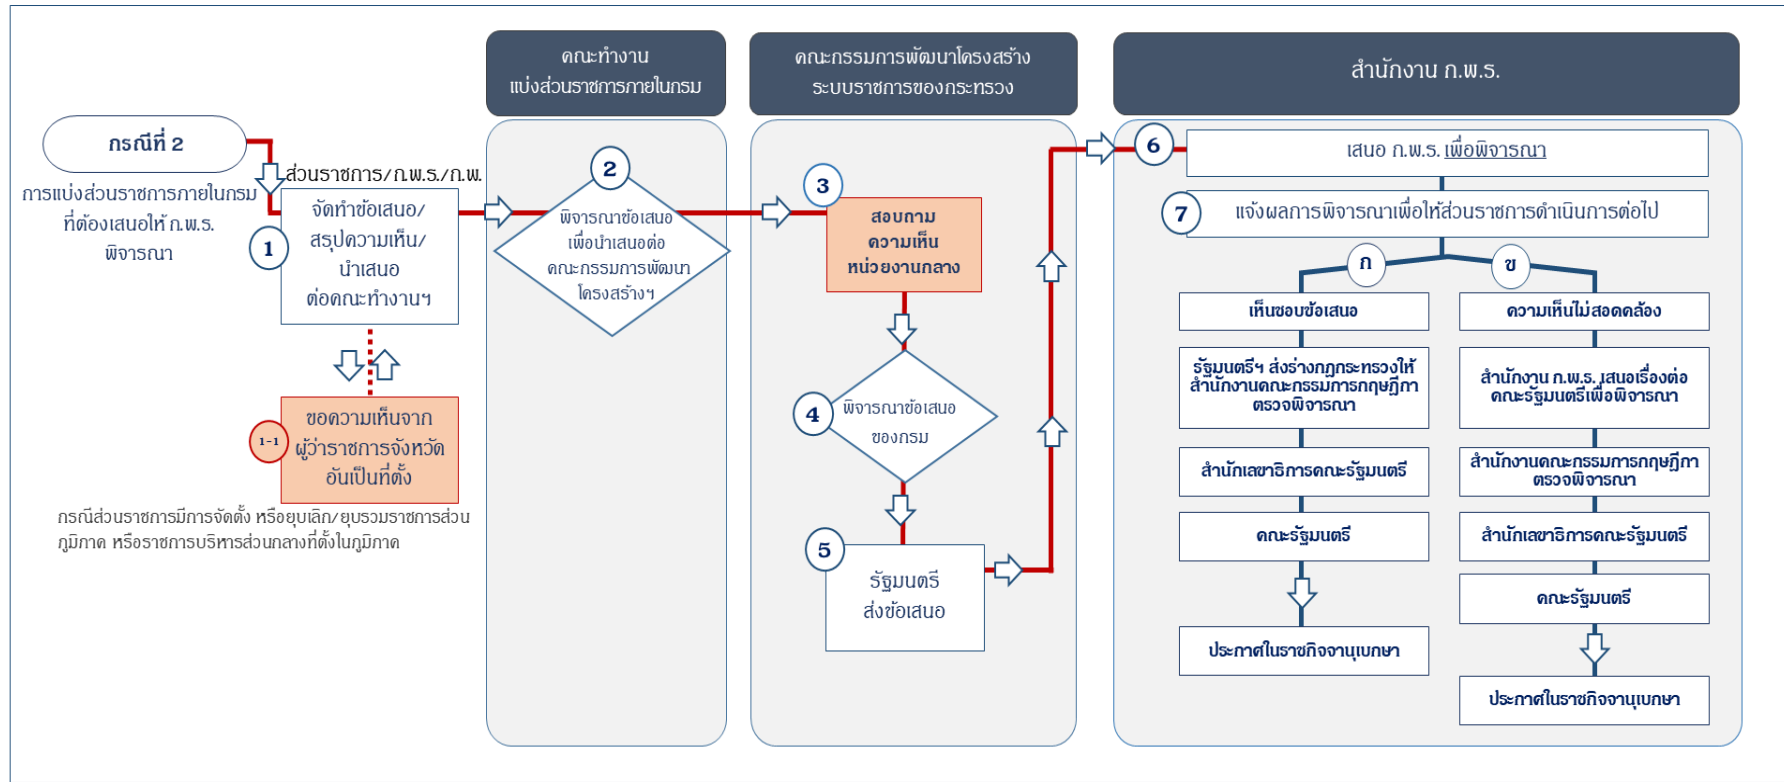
คณะทำงาน แบ่งส่วนราชการภายในกรม

คณะกรรมการพัฒนาโครงสร้าง ระบบราชการของกระทรวง

สำนักงาน ก.พ.ร.

กรณีที่ 2

การแบ่งส่วนราชการภายในกรม ที่ต้องเสนอให้ ก.พ.ร. พิจารณา

ส่วนราชการ/ก.พ.ร./ก.พ.

1

จัดทำข้อเสนอ/ สรุปความเห็น/ นำเสนอ ต่อคณะทำงานฯ

1-1

ขอความเห็นจาก ผู้ว่าราชการจังหวัด อันเป็นที่ตั้ง

กรณีส่วนราชการมีการจัดตั้ง หรือยุบเลิก/ยุบรวมราชการส่วนภูมิภาค หรือราชการบริหารส่วนกลางที่ตั้งในภูมิภาค

2

พิจารณาข้อเสนอ เพื่อนำเสนอต่อ คณะกรรมการพัฒนา โครงสร้างฯ

3

สอบถาม ความเห็น หน่วยงานกลาง

4

พิจารณาข้อเสนอ ของกรม

5

รัฐมนตรี ส่งข้อเสนอ

6

เสนอ ก.พ.ร. เพื่อพิจารณา

7

แจ้งผลการพิจารณาเพื่อให้ส่วนราชการดำเนินการต่อไป

ก

เห็นชอบข้อเสนอ

รัฐมนตรีฯ ส่งร่างกฎกระทรวงให้ สำนักงานคณะกรรมการกฤษฎีกา ตรวจพิจารณา

สำนักเลขาธิการคณะรัฐมนตรี

คณะรัฐมนตรี

ประกาศในราชกิจจานุเบกษา

ข

ความเห็นไม่สอดคล้อง

สำนักงาน ก.พ.ร. เสนอเรื่องต่อ คณะรัฐมนตรีเพื่อพิจารณา

สำนักงานคณะกรรมการกฤษฎีกา ตรวจพิจารณา

สำนักเลขาธิการคณะรัฐมนตรี

คณะรัฐมนตรี

ประกาศในราชกิจจานุเบกษา